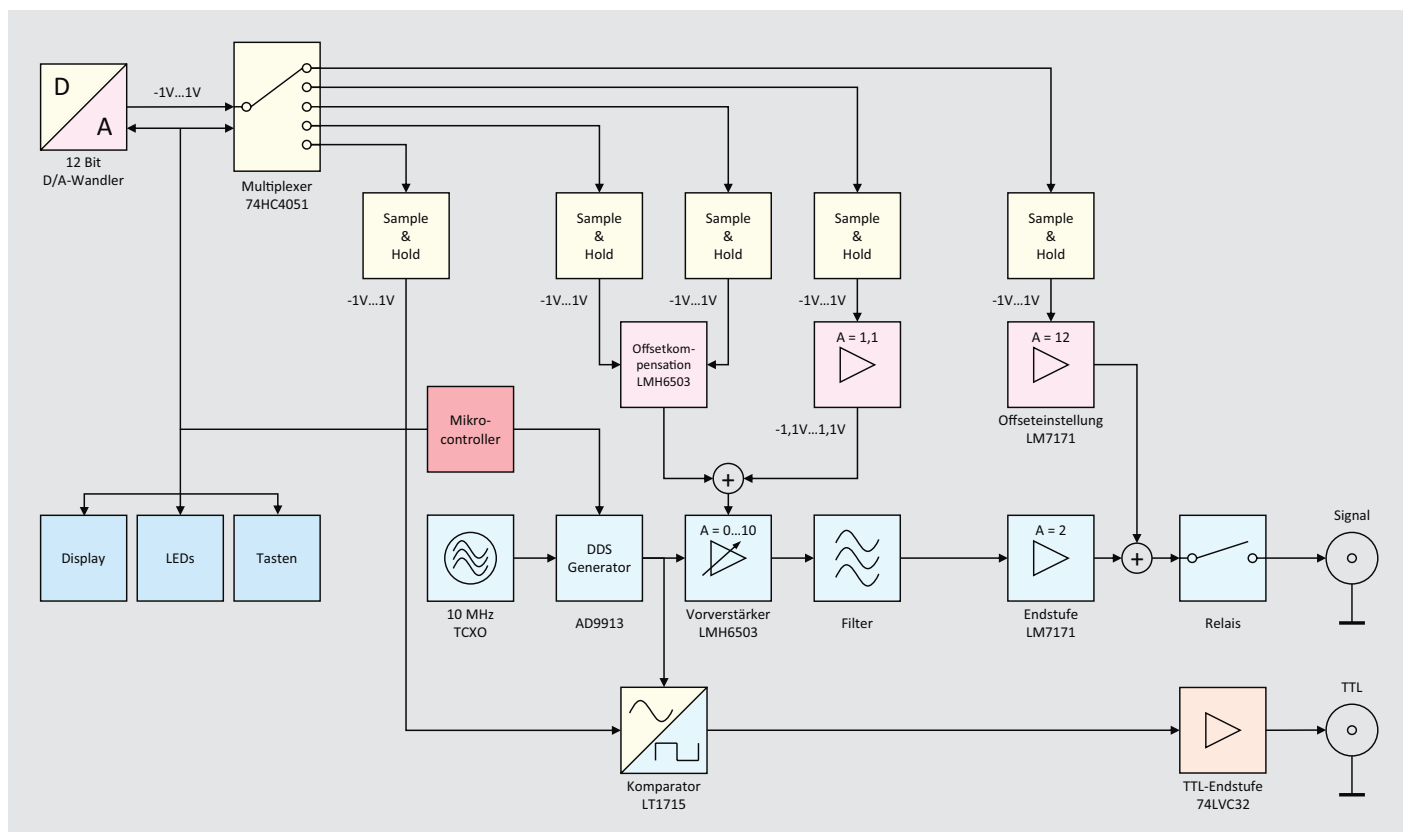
D
A
12 Bit
D/A-Wandler

-1V...1V

Multiplexer
74HC4051

Sample
&
Hold

Sample
&
Hold

Sample
&
Hold

Sample
&
Hold

Sample
&
Hold

-1V...1V

-1V...1V

-1V...1V

-1V...1V

-1V...1V

Offsetkompensation
LMH6503

A = 1,1

A = 12

Offseteinstellung
LM7171

-1,1V...1,1V

Mikrocontroller

+

Display

LEDs

Tasten

10 MHz
TCXO

DDS
Generator

AD9913

A = 0...10

Vorverstärker
LMH6503

Filter

A = 2

Endstufe
LM7171

+

Relais

Signal

Komparator
LT1715

TTL-Endstufe
74LVC32

TTL